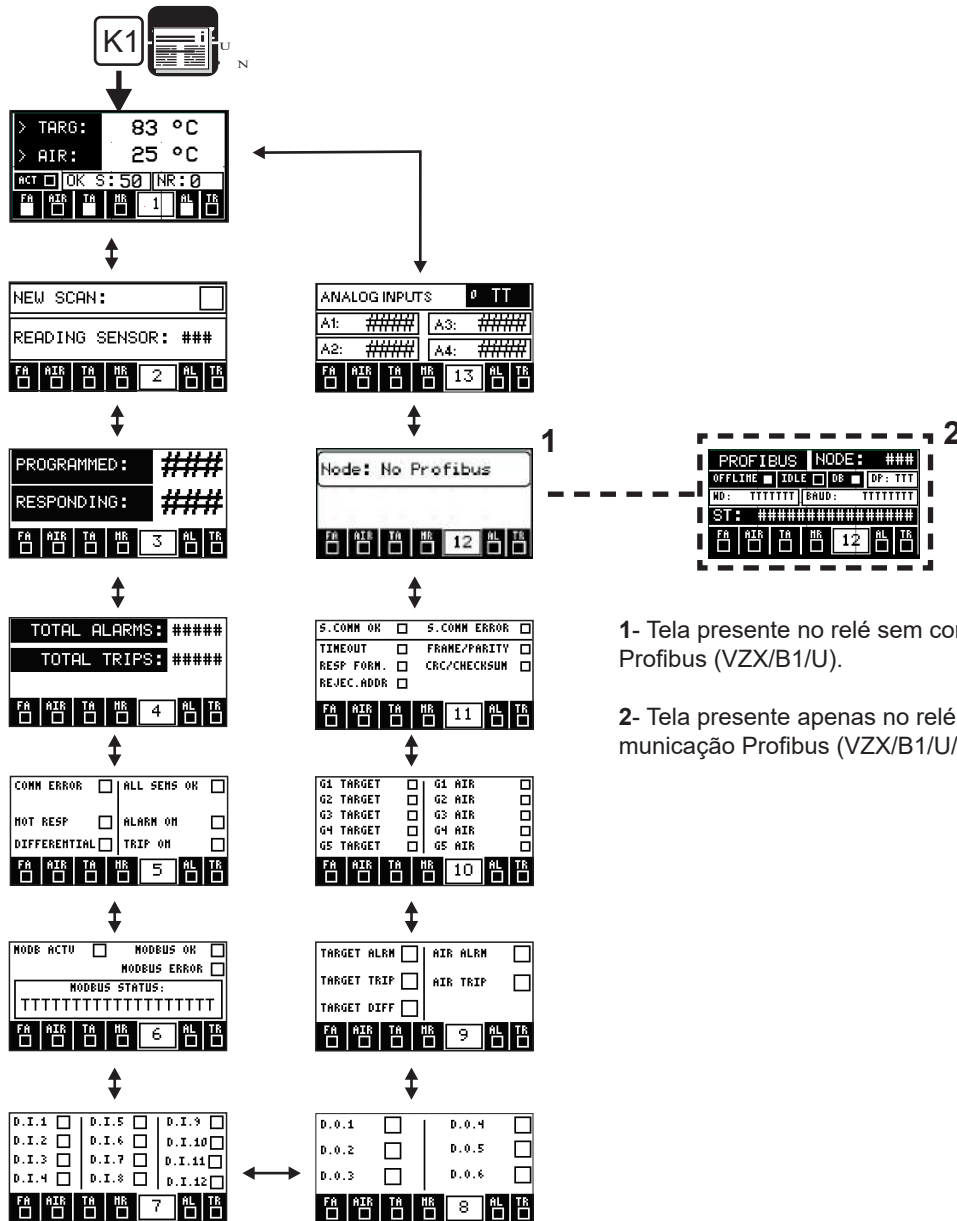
K1

U
N

> TARG: 83 °C
> AIR: 25 °C
ACT OK S:50 NR:0
FA AIR TA NR 1 AL TR

NEW SCAN:
READING SENSOR: ###
FA AIR TA NR 2 AL TR

PROGRAMMED: ###
RESPONDING: ###
FA AIR TA NR 3 AL TR

TOTAL ALARMS: #####
TOTAL TRIPS: #####
FA AIR TA NR 4 AL TR

COMM ERROR ALL SENS OK
NOT RESP ALARM ON
DIFFERENTIAL TRIP ON
FA AIR TA NR 5 AL TR

MODB ACTV MODBUS OK
MODBUS ERROR
MODBUS STATUS:
TTTTTTTTTTTTTTTTTTT
FA AIR TA NR 6 AL TR

D.I.1 D.I.5 D.I.9
D.I.2 D.I.6 D.I.10
D.I.3 D.I.7 D.I.11
D.I.4 D.I.8 D.I.12
FA AIR TA NR 7 AL TR

ANALOG INPUTS º TT
A1: #### A3: ####
A2: #### A4: ####
FA AIR TA NR 13 AL TR

1
Node: No Profibus
FA AIR TA NR 12 AL TR

S.COMM OK S.COMM ERROR
TIMEOUT FRAME/PARITY
RESP FORM. CRC/CHECKSUM
REJEC.ADDR
FA AIR TA NR 11 AL TR

G1 TARGET G1 AIR
G2 TARGET G2 AIR
G3 TARGET G3 AIR
G4 TARGET G4 AIR
G5 TARGET G5 AIR
FA AIR TA NR 10 AL TR

TARGET ALRM AIR ALRM
TARGET TRIP AIR TRIP
TARGET DIFF
FA AIR TA NR 9 AL TR

D.O.1 D.O.4
D.O.2 D.O.5
D.O.3 D.O.6
FA AIR TA NR 8 AL TR

2
PROFIBUS NODE: ###
OFFLINE IDLE DB DP: TTT
WD: TTTTTTT BAUD: TTTTTTT
ST: ##############
FA AIR TA NR 12 AL TR

1- Tela presente no relé sem co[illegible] Profibus (VZX/B1/U).

2- Tela presente apenas no relé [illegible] municação Profibus (VZX/B1/U/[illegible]